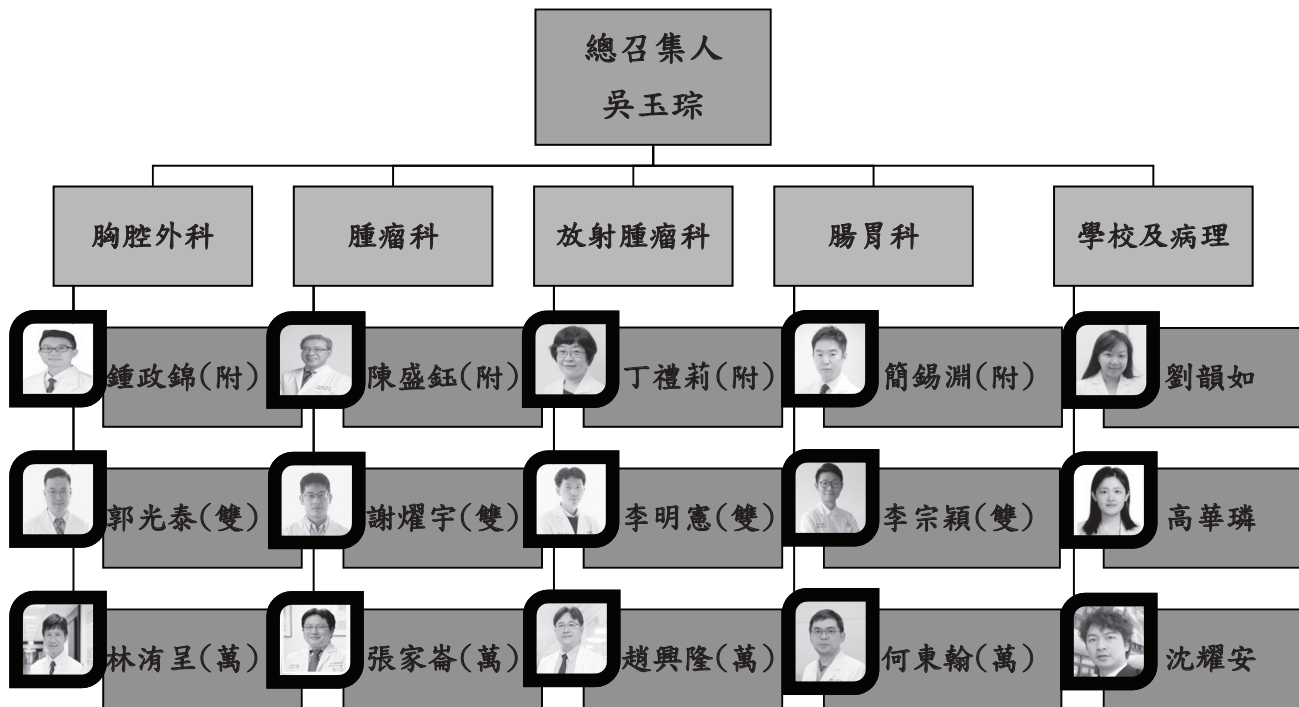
總召集人
吳玉琮

胸腔外科
鍾政錦(附)
郭光泰(雙)
林洧呈(萬)

腫瘤科
陳盛鈺(附)
謝燿宇(雙)
張家崙(萬)

放射腫瘤科
丁禮莉(附)
李明憲(雙)
趙興隆(萬)

腸胃科
簡錫淵(附)
李宗穎(雙)
何東翰(萬)

學校及病理
劉韻如
高華璘
沈耀安